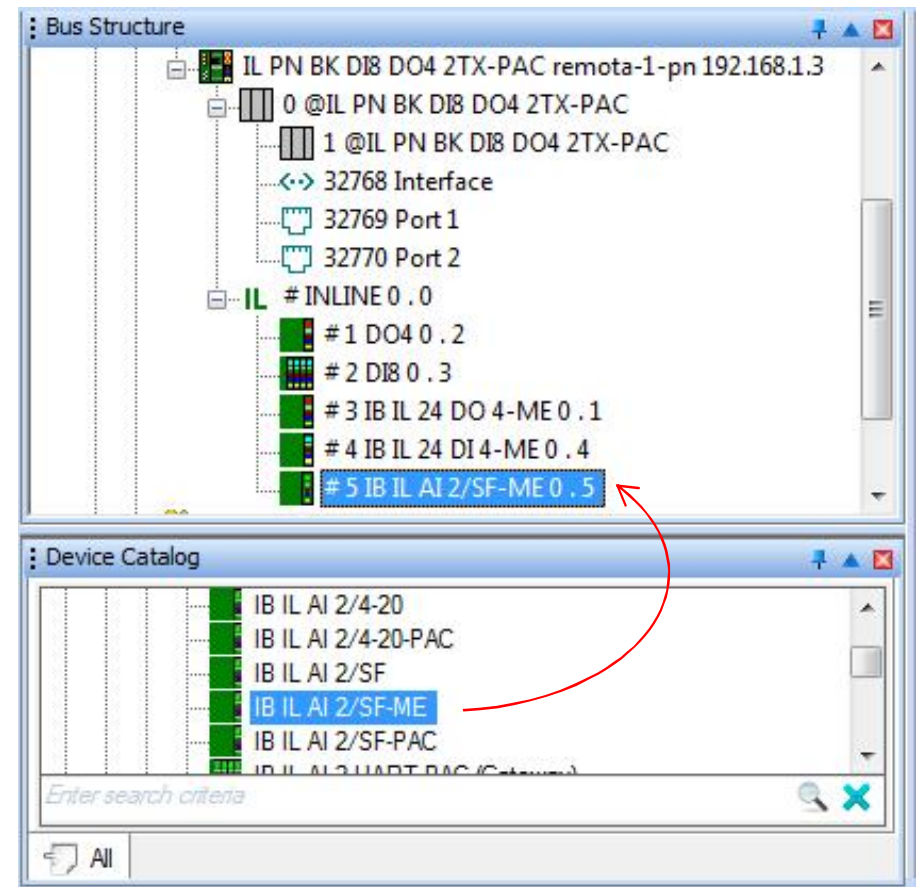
Bus Structure

IL PN BK DI8 DO4 2TX-PAC remota-1-pn 192.168.1.3
0 @IL PN BK DI8 DO4 2TX-PAC
1 @IL PN BK DI8 DO4 2TX-PAC
32768 Interface
32769 Port 1
32770 Port 2
IL # INLINE 0 . 0
# 1 DO4 0 . 2
# 2 DI8 0 . 3
# 3 IB IL 24 DO 4-ME 0 . 1
# 4 IB IL 24 DI 4-ME 0 . 4
# 5 IB IL AI 2/SF-ME 0 . 5

Device Catalog

IB IL AI 2/4-20
IB IL AI 2/4-20-PAC
IB IL AI 2/SF
IB IL AI 2/SF-ME
IB IL AI 2/SF-PAC
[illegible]
Enter search criteria

All